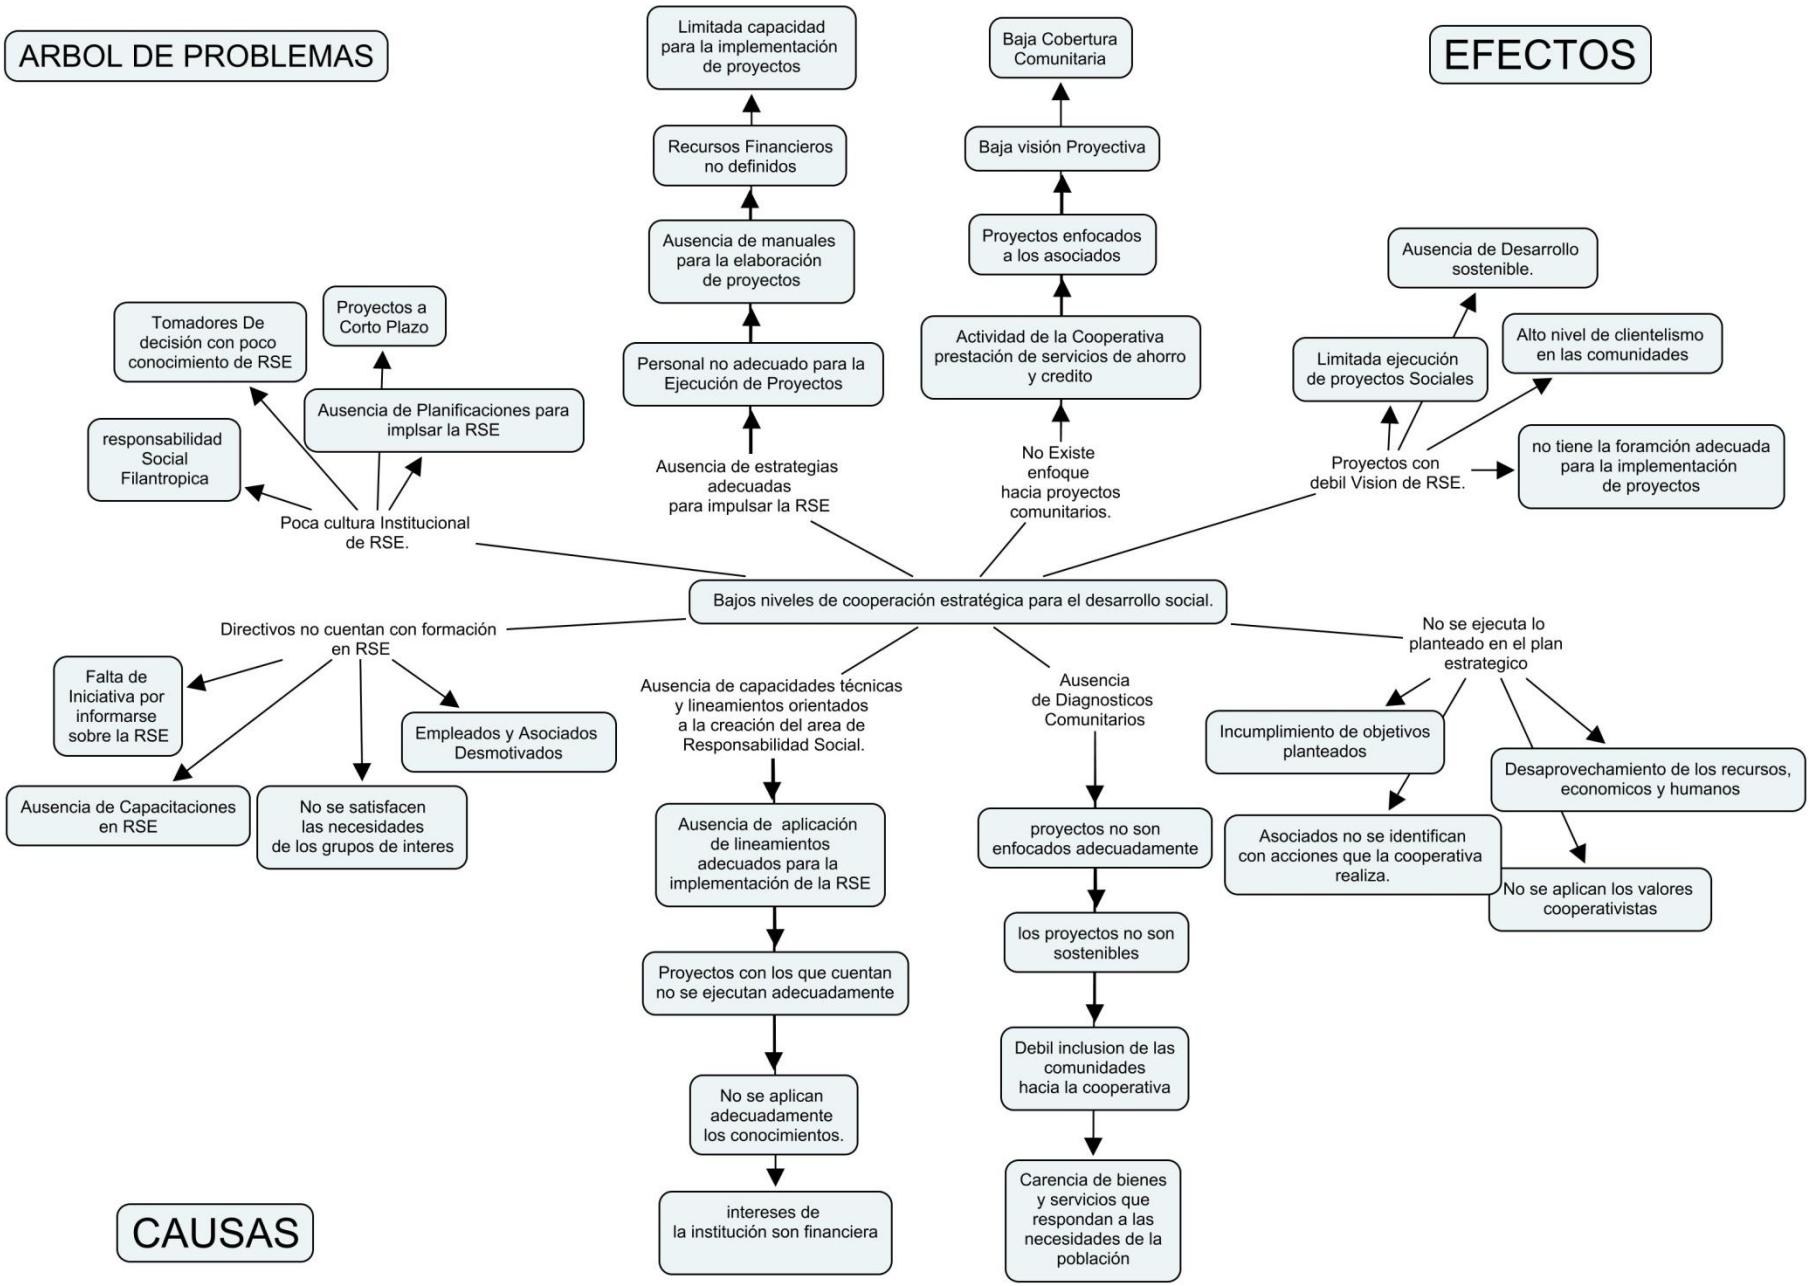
ARBOL DE PROBLEMAS

EFECTOS

Limitada capacidad para la implementación de proyectos

Recursos Financieros no definidos

Ausencia de manuales para la elaboración de proyectos

Personal no adecuado para la Ejecución de Proyectos

Ausencia de estrategias adecuadas para impulsar la RSE

Baja Cobertura Comunitaria

Baja visión Proyectiva

Proyectos enfocados a los asociados

Actividad de la Cooperativa prestación de servicios de ahorro y credito

No Existe enfoque hacia proyectos comunitarios.

Tomadores De decisión con poco conocimiento de RSE

Proyectos a Corto Plazo

Ausencia de Planificaciones para implsar la RSE

responsabilidad Social Filantropica

Poca cultura Institucional de RSE.

Ausencia de Desarrollo sostenible.

Alto nivel de clientelismo en las comunidades

Limitada ejecución de proyectos Sociales

no tiene la foramción adecuada para la implementación de proyectos

Proyectos con debil Vision de RSE.

Bajos niveles de cooperación estratégica para el desarrollo social.

Directivos no cuentan con formación en RSE

Falta de Iniciativa por informarse sobre la RSE

Empleados y Asociados Desmotivados

Ausencia de Capacitaciones en RSE

No se satisfacen las necesidades de los grupos de interes

Ausencia de capacidades técnicas y lineamientos orientados a la creación del area de Responsabilidad Social.

Ausencia de aplicación de lineamientos adecuados para la implementación de la RSE

Proyectos con los que cuentan no se ejecutan adecuadamente

No se aplican adecuadamente los conocimientos.

intereses de la institución son financiera

Ausencia de Diagnosticos Comunitarios

proyectos no son enfocados adecuadamente

los proyectos no son sostenibles

Debil inclusion de las comunidades hacia la cooperativa

Carencia de bienes y servicios que respondan a las necesidades de la población

No se ejecuta lo planteado en el plan estrategico

Incumplimiento de objetivos planteados

Desaprovechamiento de los recursos, economicos y humanos

Asociados no se identifican con acciones que la cooperativa realiza.

No se aplican los valores cooperativistas

CAUSAS